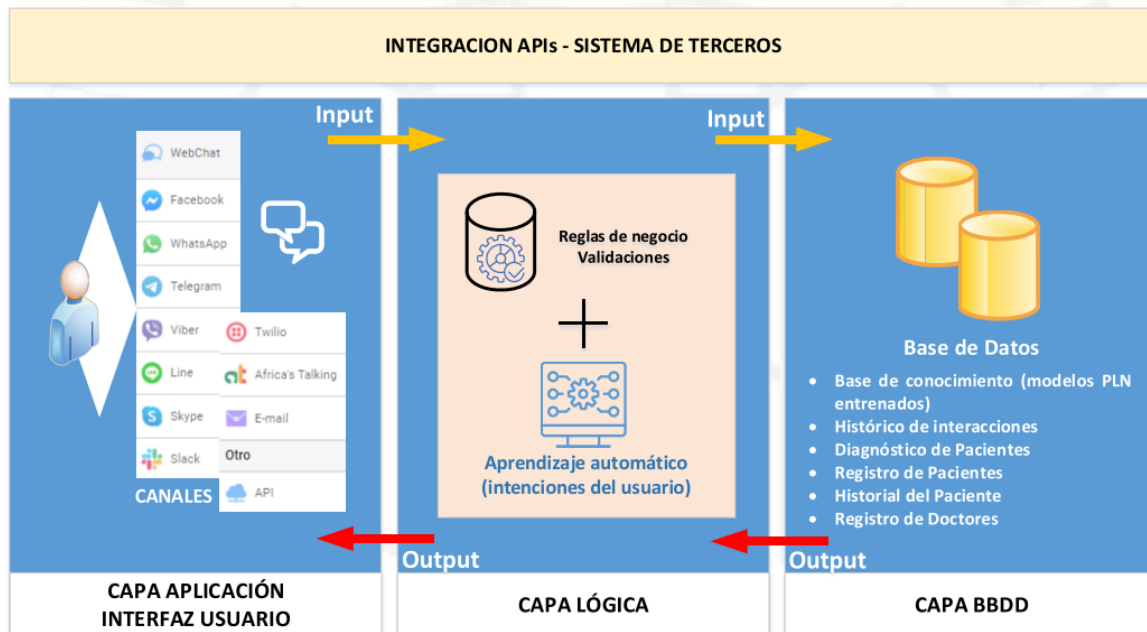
INTEGRACION APIs - SISTEMA DE TERCEROS

Input

WebChat
Facebook
WhatsApp
Telegram
Viber
Line
Skype
Slack
Twilio
Africa's Talking
E-mail
Otro
API

CANALES

Output

CAPA APLICACIÓN
INTERFAZ USUARIO

Input

Reglas de negocio
Validaciones

+

Aprendizaje automático
(intenciones del usuario)

Output

CAPA LÓGICA

Base de Datos

- Base de conocimiento (modelos PLN entrenados)
- Histórico de interacciones
- Diagnóstico de Pacientes
- Registro de Pacientes
- Historial del Paciente
- Registro de Doctores

CAPA BBDD